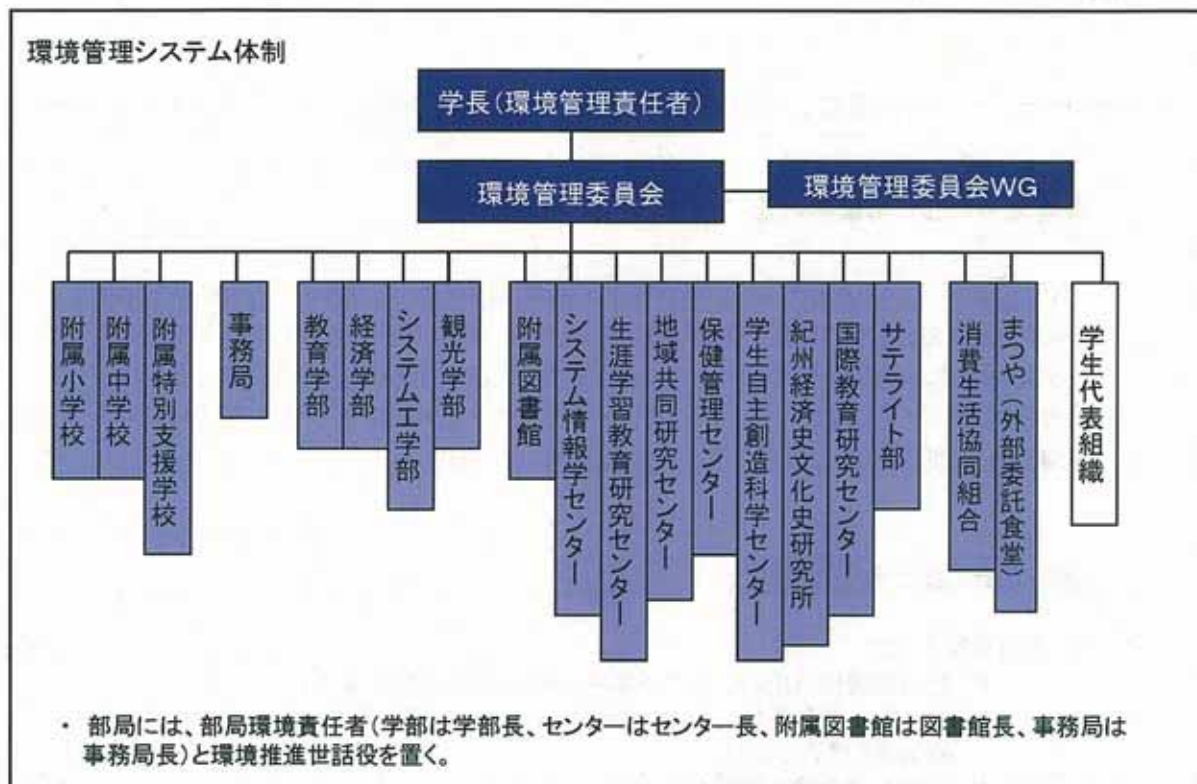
環境管理システム体制

学長（環境管理責任者）

環境管理委員会

環境管理委員会WG

附属小学校

附属中学校

附属特別支援学校

事務局

教育学部

経済学部

システム工学部

観光学部

附属図書館

システム情報学センター

生涯学習教育研究センター

地域共同研究センター

保健管理センター

学生自主創造科学センター

紀州経済史文化史研究所

国際教育研究センター

サテライト部

消費生活協同組合

まつや（外部委託食堂）

学生代表組織

・ 部局には、部局環境責任者（学部は学部長、センターはセンター長、附属図書館は図書館長、事務局は事務局長）と環境推進世話役を置く。